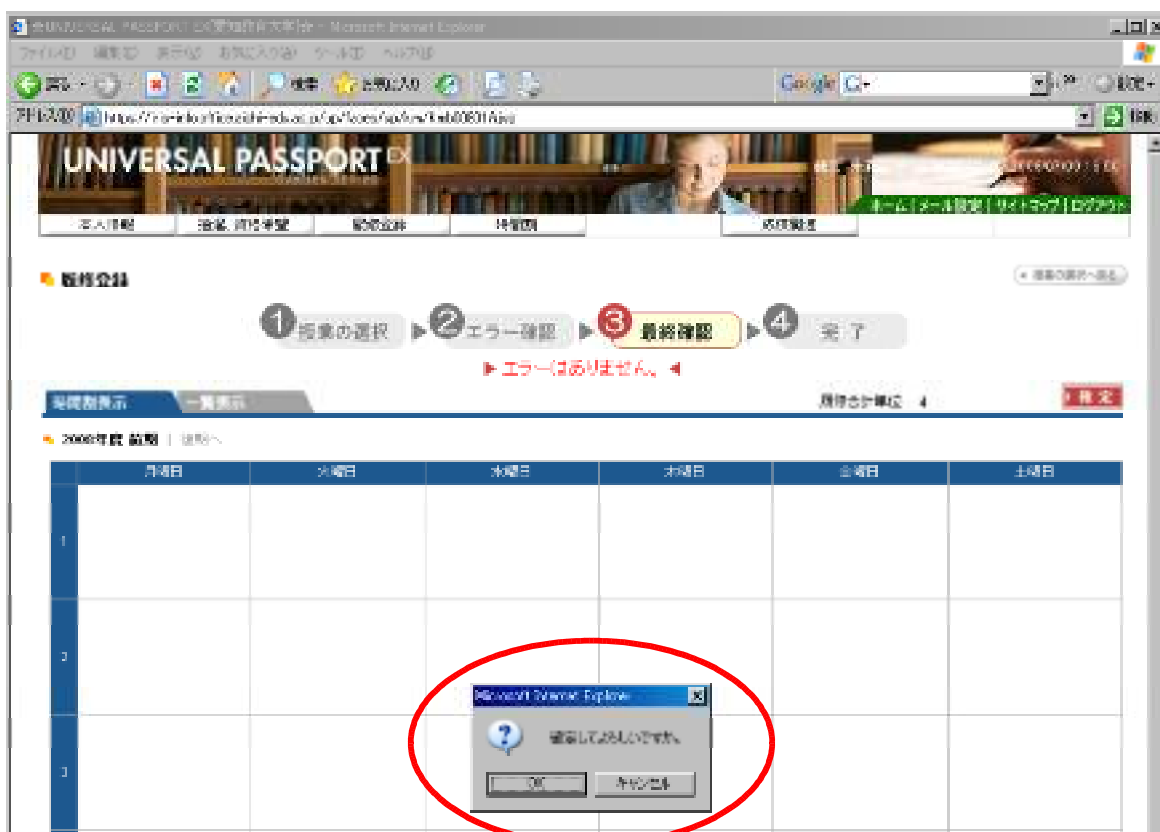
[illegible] UNIVERSAL PASSPORT EX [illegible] - Microsoft Internet Explorer

ファイル(F) 編集(E) 表示(V) お気に入り(A) ツール(T) ヘルプ(H)

戻る 検索 お気に入り

Google G-

設定

アドレス(D) https://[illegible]

移動

UNIVERSAL PASSPORT EX

ホーム | メール設定 | サイトマップ | ログアウト

本人情報 | 進級・時間予定 | 履修登録 | 時間割 | | 各種設定

履修登録

« 授業の選択へ戻る

1 授業の選択 ▶ 2 エラー確認 ▶ 3 最終確認 ▶ 4 完了

▶ エラーはありません。◀

時間割表示 | 一覧表示

履修合計単位 4

確定

2008年度 前期 | 後期へ

| | 月曜日 | 火曜日 | 水曜日 | 木曜日 | 金曜日 | 土曜日 |
|---|---|---|---|---|---|---|
| 1 | | | | | | |
| 2 | | | | | | |
| 3 | | | | | | |

Microsoft Internet Explorer

確定してよろしいですか。

OK キャンセル